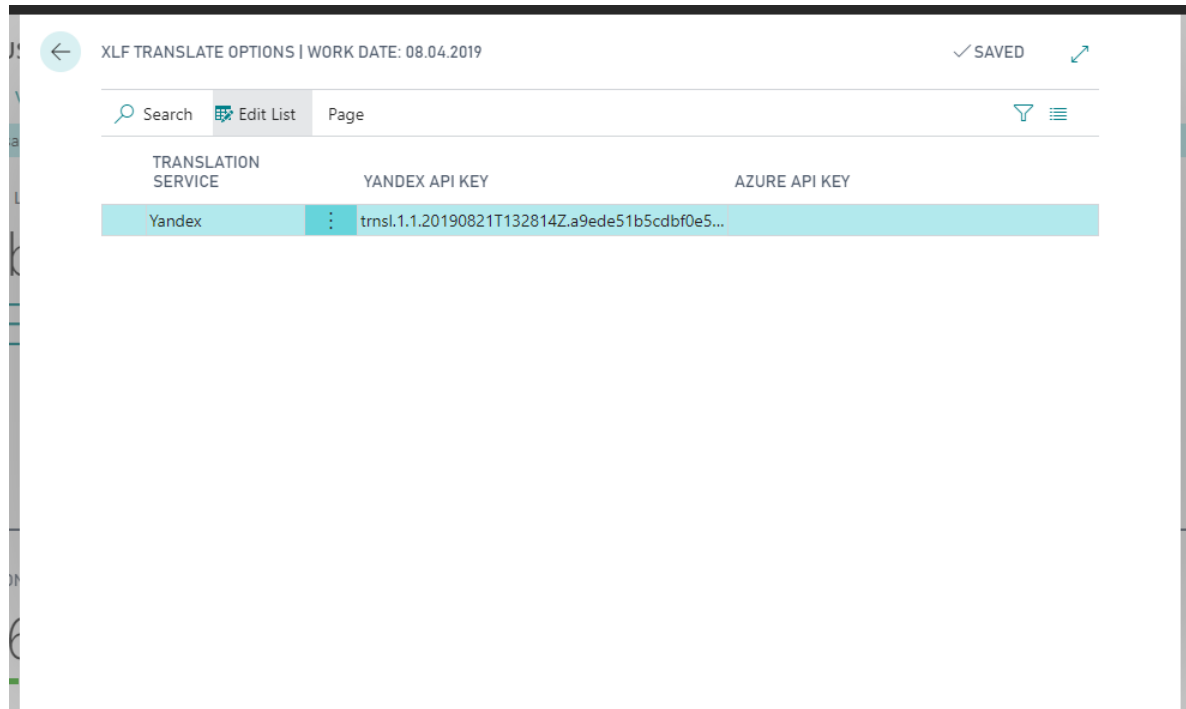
XLF TRANSLATE OPTIONS | WORK DATE: 08.04.2019

✓SAVED

Search Edit List Page

| TRANSLATION SERVICE | YANDEX API KEY | AZURE API KEY |
|---|---|---|
| Yandex | trnsl.1.1.20190821T132814Z.a9ede51b5cdbf0e5... | |